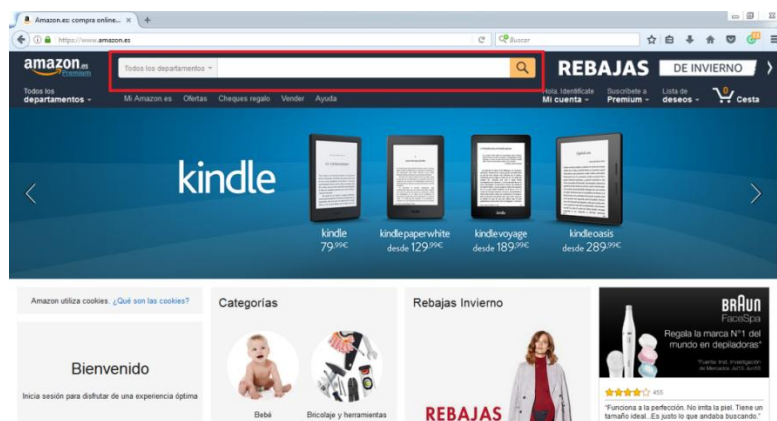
Amazon.es: compra online... ×  +

https://www.amazon.es

Buscar

amazon.es Premium

Todos los departamentos

REBAJAS DE INVIERNO

Todos los departamentos

Mi Amazon.es  Ofertas  Cheques regalo  Vender  Ayuda

Hola. Identifícate Mi cuenta

Suscríbete a Premium

Lista de deseos

0 Cesta

kindle

kindle 79,99€

kindle paperwhite desde 129,99€

kindle voyage desde 189,99€

kindle oasis desde 289,99€

Amazon utiliza cookies. ¿Qué son las cookies?

Bienvenido

Inicia sesión para disfrutar de una experiencia óptima

Categorías

Bebé

Bricolaje y herramientas

Rebajas Invierno

REBAJAS

BRAUN FaceSpa

Regala la marca N°1 del mundo en depiladoras*

455

"Funciona a la perfección. No irrita la piel. Tiene un tamaño ideal...Es justo lo que andaba buscando"